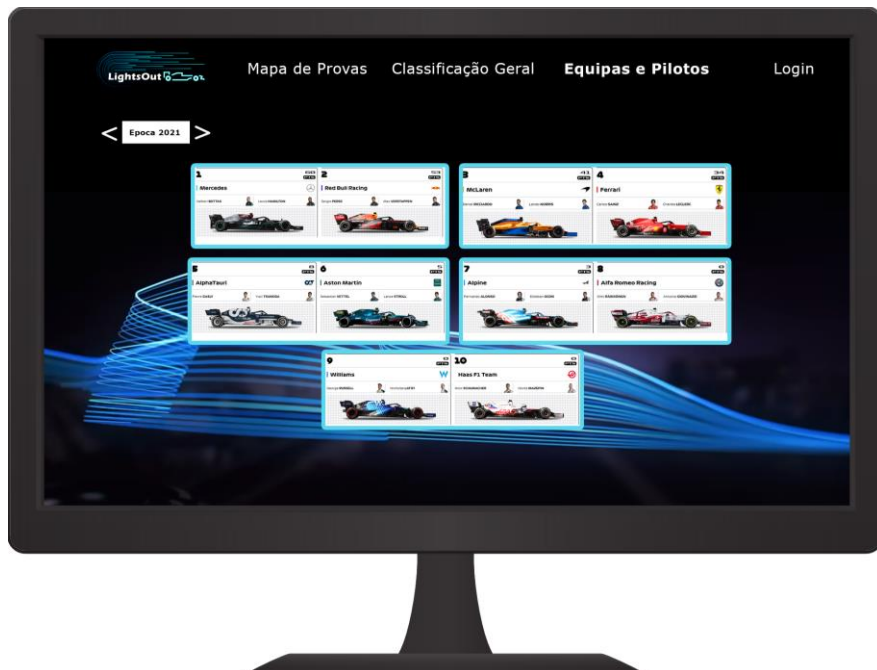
LightsOut

Mapa de Provas Classificação Geral **Equipas e Pilotos** Login

< Epoca 2021 >

1
Mercedes
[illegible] BOTTAS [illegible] HAMILTON

2
Red Bull Racing
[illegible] PEREZ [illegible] VERSTAPPEN

3
McLaren
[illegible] RICCIARDO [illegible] NORRIS

4
Ferrari
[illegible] SAINZ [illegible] LECLERC

5
AlphaTauri
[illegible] GASLY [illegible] TSUNODA

6
Aston Martin
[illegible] VETTEL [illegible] STROLL

7
Alpine
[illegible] ALONSO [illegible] OCON

8
Alfa Romeo Racing
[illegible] RAIKKONEN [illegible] GIOVINAZZI

9
Williams
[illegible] RUSSELL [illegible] LATIFI

10
Haas F1 Team
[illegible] SCHUMACHER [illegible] MAZEPIN